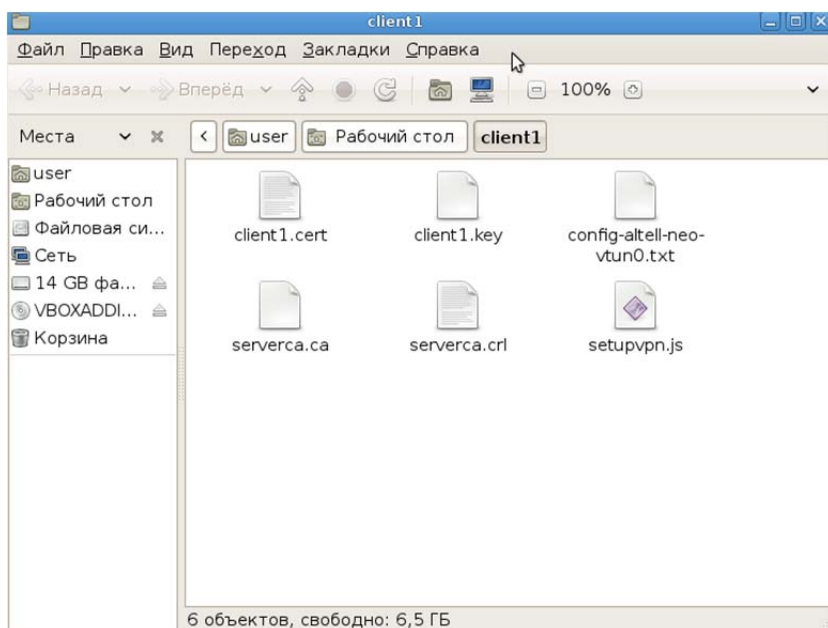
client1

Файл Правка Вид Переход Закладки Справка

Назад Вперёд 100%

Места user Рабочий стол client1

user
Рабочий стол
Файловая си...
Сеть
14 GB фа...
VBOXADDI...
Корзина

client1.cert
client1.key
config-altell-neo-vtun0.txt
serverca.ca
serverca.crl
setupvpn.js

6 объектов, свободно: 6,5 ГБ